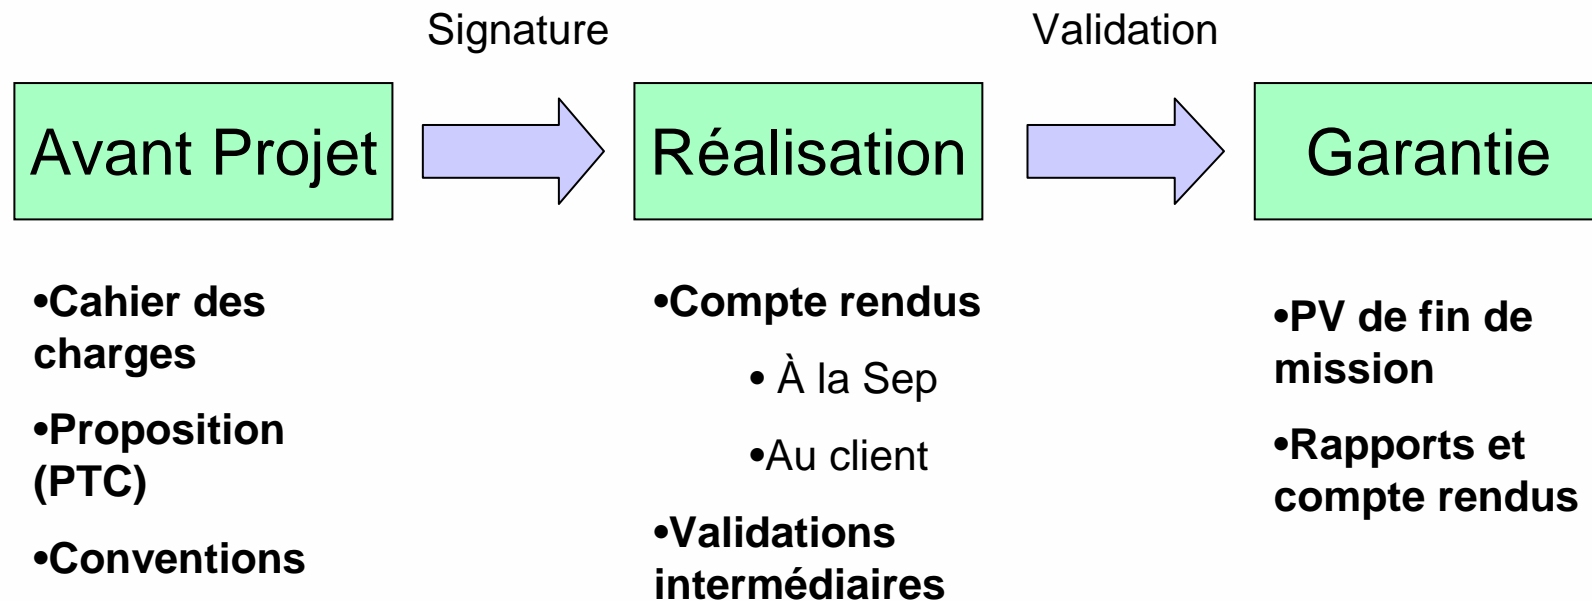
Signature

Validation

Avant Projet

Réalisation

Garantie

•Cahier des charges

•Proposition (PTC)

•Conventions

•Compte rendus

• À la Sep

•Au client

•Validations intermédiaires

•PV de fin de mission

•Rapports et compte rendus